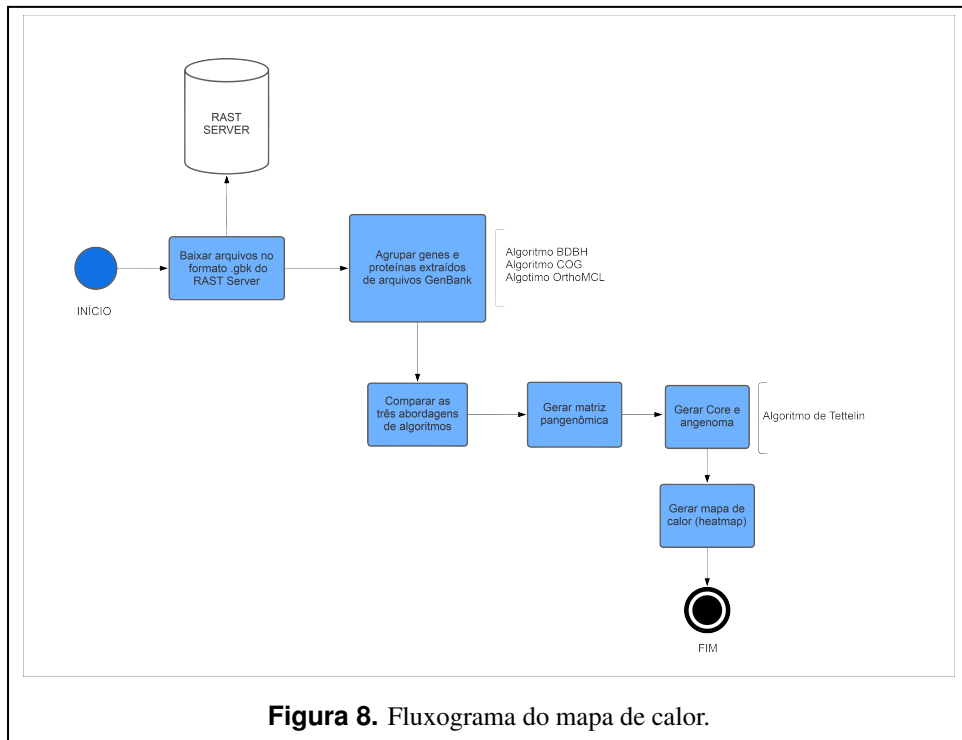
RAST SERVER

INÍCIO

Baixar arquivos no formato .gbk do RAST Server

Agrupar genes e proteínas extraídos de arquivos GenBank

Algoritmo BDBH
Algoritmo COG
Algotimo OrthoMCL

Comparar as três abordagens de algoritmos

Gerar matriz pangenômica

Gerar Core e angenoma

Algoritmo de Tettelin

Gerar mapa de calor (heatmap)

FIM

**Figura 8.** Fluxograma do mapa de calor.